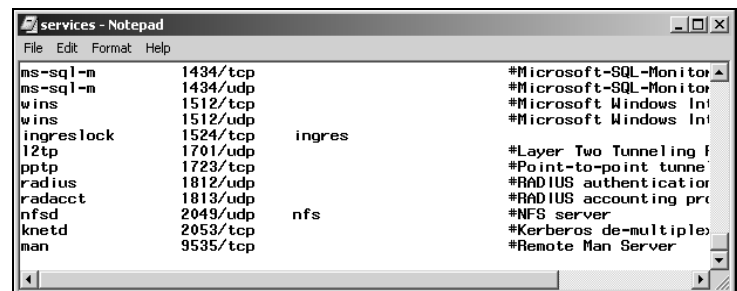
services - Notepad
File Edit Format Help

| | | | |
|---|---|---|---|
| ms-sql-m | 1434/tcp | | #Microsoft-SQL-Monitor |
| ms-sql-m | 1434/udp | | #Microsoft-SQL-Monitor |
| wins | 1512/tcp | | #Microsoft Windows Int |
| wins | 1512/udp | | #Microsoft Windows Int |
| ingreslock | 1524/tcp | ingres | |
| l2tp | 1701/udp | | #Layer Two Tunneling F |
| pptp | 1723/tcp | | #Point-to-point tunne |
| radius | 1812/udp | | #RADIUS authentication |
| radacct | 1813/udp | | #RADIUS accounting pro |
| nfsd | 2049/udp | nfs | #NFS server |
| knetd | 2053/tcp | | #Kerberos de-multiplex |
| man | 9535/tcp | | #Remote Man Server |